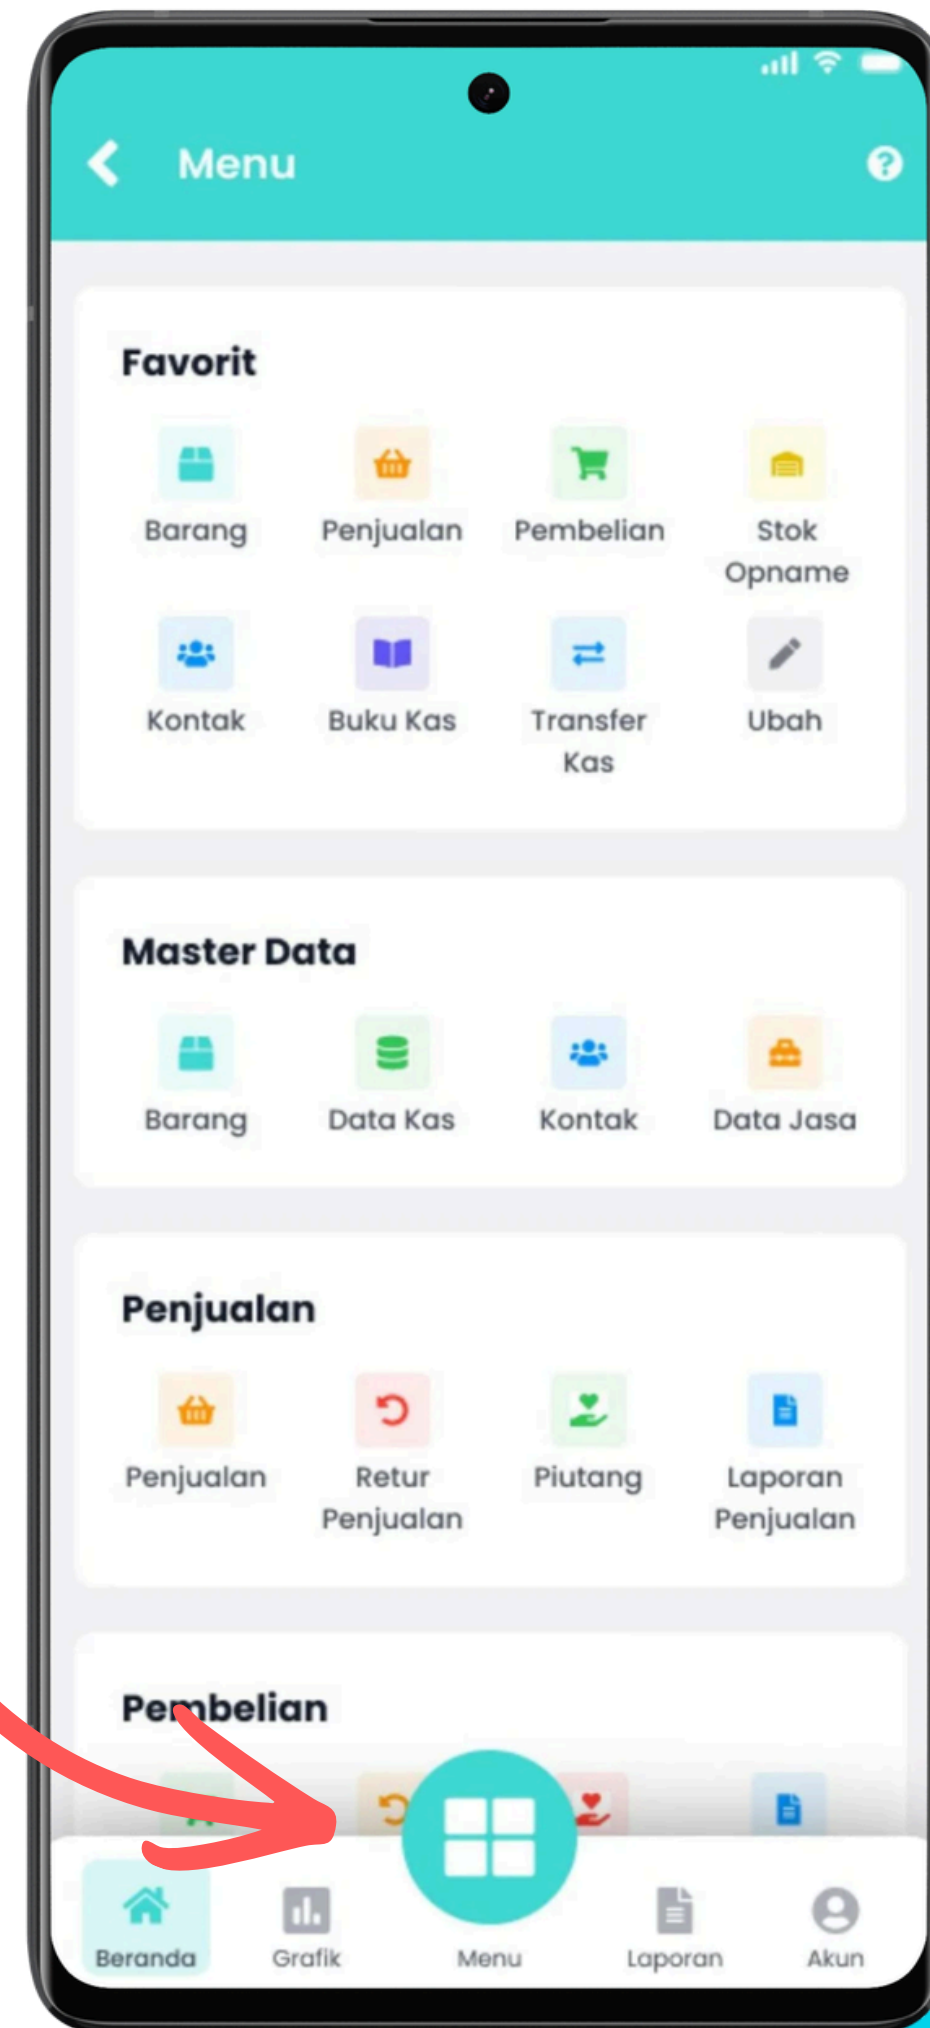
Menu

Favorit

Barang
Penjualan
Pembelian
Stok Opname
Kontak
Buku Kas
Transfer Kas
Ubah

Master Data

Barang
Data Kas
Kontak
Data Jasa

Penjualan

Penjualan
Retur Penjualan
Piutang
Laporan Penjualan

Pembelian

Beranda
Grafik
Menu
Laporan
Akun